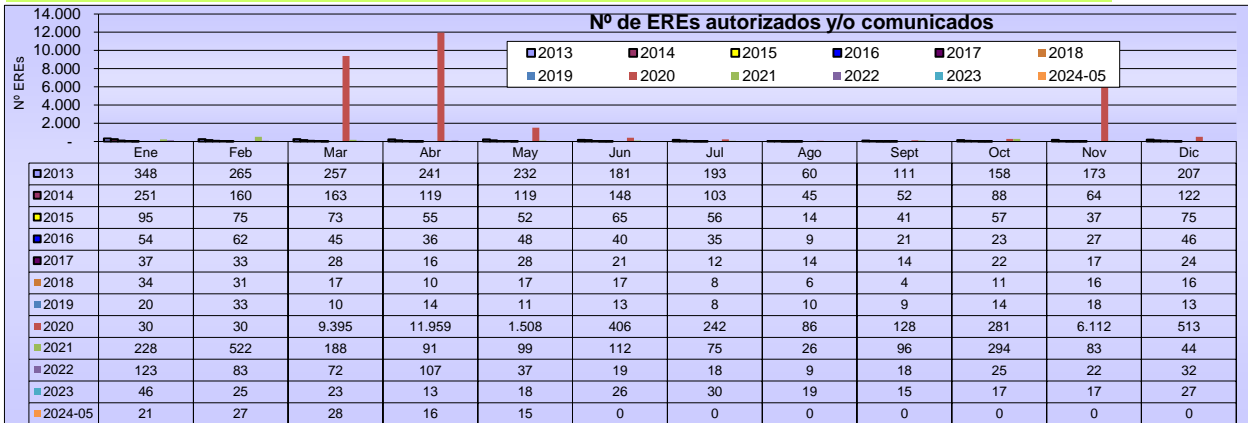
Nº de EREs autorizados y/o comunicados

14.000
12.000
10.000
8.000
6.000
4.000
2.000
-

Nº EREs

2013 2014 2015 2016 2017 2018
2019 2020 2021 2022 2023 2024-05

| | Ene | Feb | Mar | Abr | May | Jun | Jul | Ago | Sept | Oct | Nov | Dic |
|---|---|---|---|---|---|---|---|---|---|---|---|---|
| 2013 | 348 | 265 | 257 | 241 | 232 | 181 | 193 | 60 | 111 | 158 | 173 | 207 |
| 2014 | 251 | 160 | 163 | 119 | 119 | 148 | 103 | 45 | 52 | 88 | 64 | 122 |
| 2015 | 95 | 75 | 73 | 55 | 52 | 65 | 56 | 14 | 41 | 57 | 37 | 75 |
| 2016 | 54 | 62 | 45 | 36 | 48 | 40 | 35 | 9 | 21 | 23 | 27 | 46 |
| 2017 | 37 | 33 | 28 | 16 | 28 | 21 | 12 | 14 | 14 | 22 | 17 | 24 |
| 2018 | 34 | 31 | 17 | 10 | 17 | 17 | 8 | 6 | 4 | 11 | 16 | 16 |
| 2019 | 20 | 33 | 10 | 14 | 11 | 13 | 8 | 10 | 9 | 14 | 18 | 13 |
| 2020 | 30 | 30 | 9.395 | 11.959 | 1.508 | 406 | 242 | 86 | 128 | 281 | 6.112 | 513 |
| 2021 | 228 | 522 | 188 | 91 | 99 | 112 | 75 | 26 | 96 | 294 | 83 | 44 |
| 2022 | 123 | 83 | 72 | 107 | 37 | 19 | 18 | 9 | 18 | 25 | 22 | 32 |
| 2023 | 46 | 25 | 23 | 13 | 18 | 26 | 30 | 19 | 15 | 17 | 17 | 27 |
| 2024-05 | 21 | 27 | 28 | 16 | 15 | 0 | 0 | 0 | 0 | 0 | 0 | 0 |